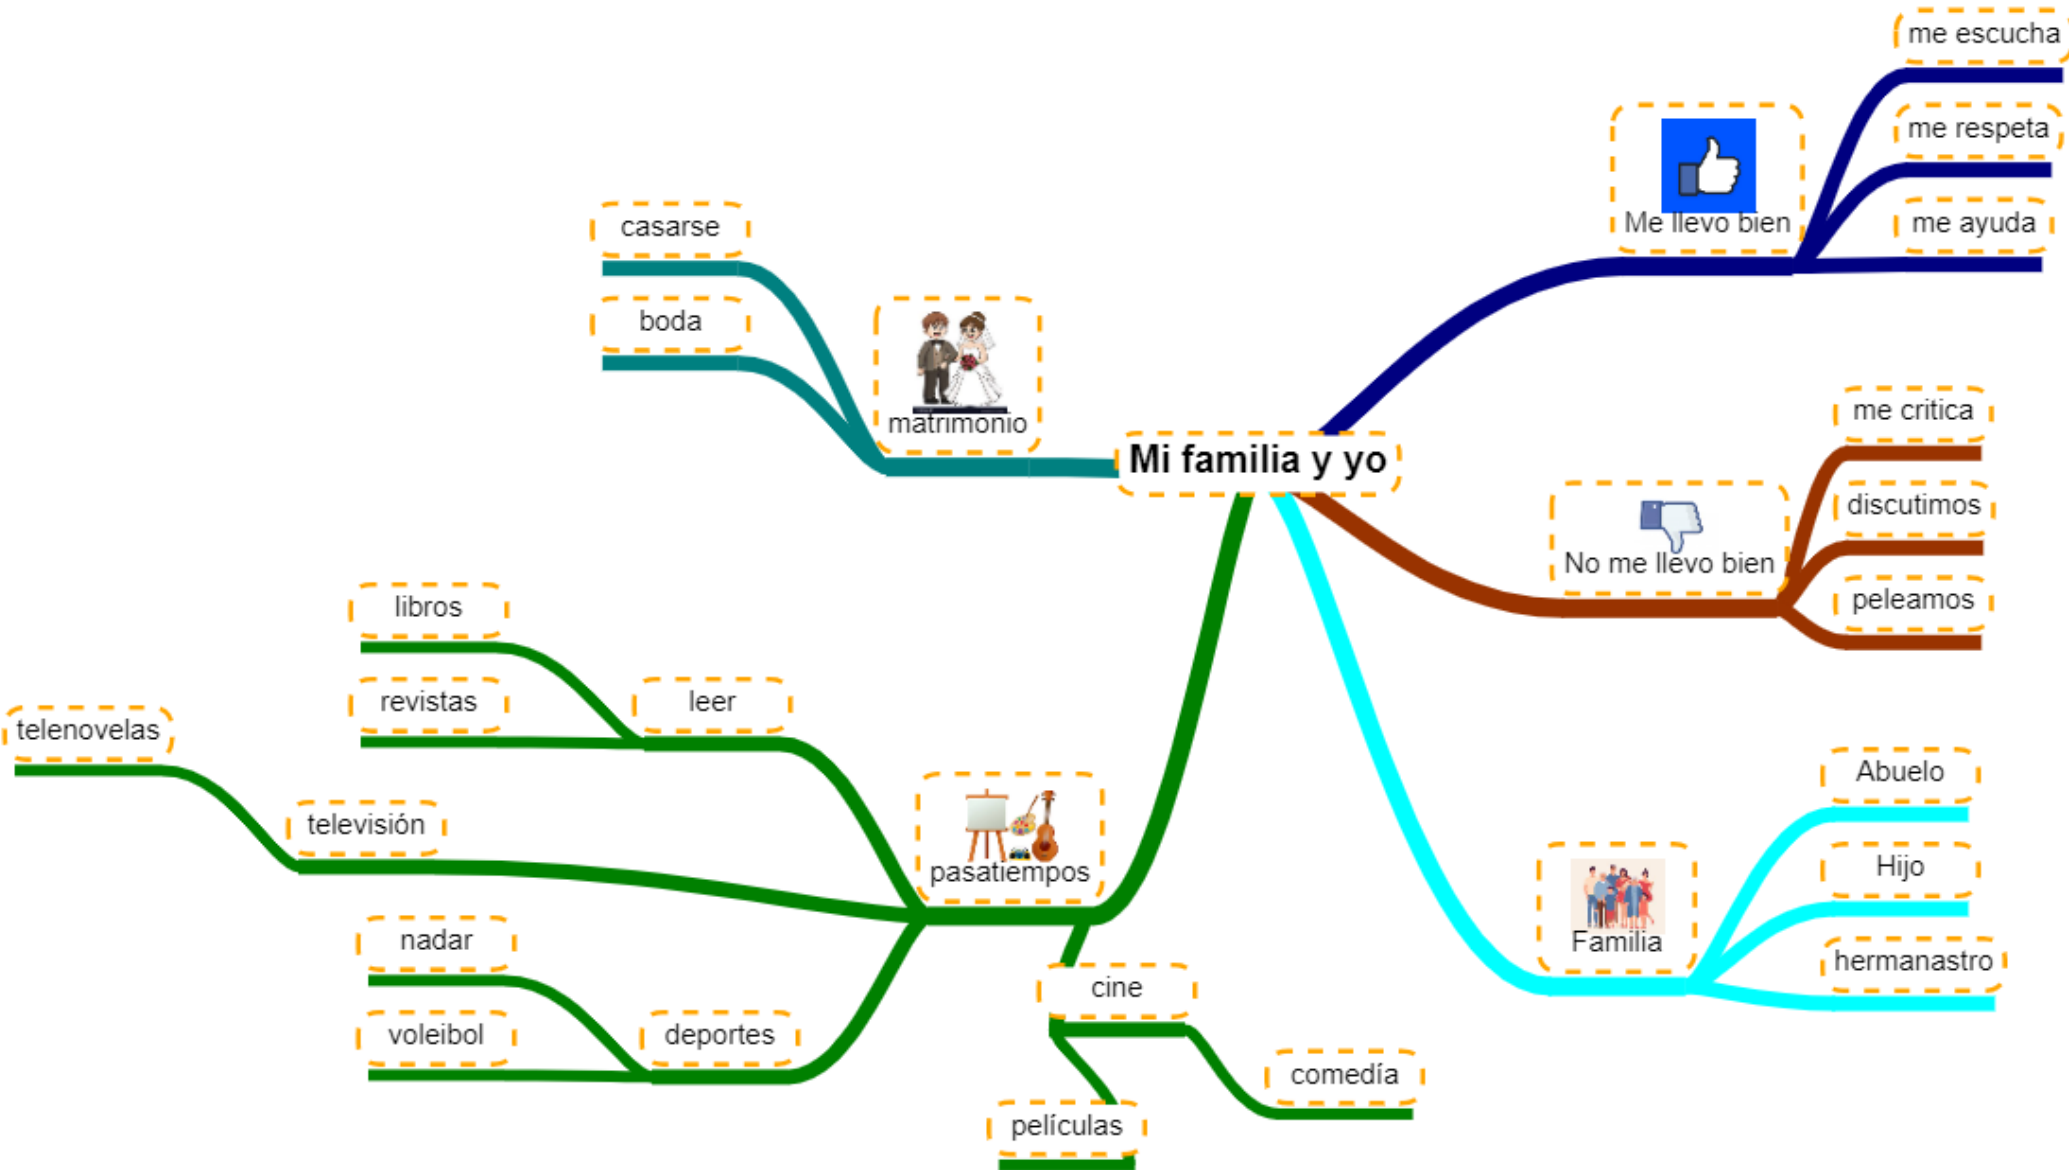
Mi familia y yo

Me llevo bien
me escucha
me respeta
me ayuda

No me llevo bien
me critica
discutimos
peleamos

Familia
Abuelo
Hijo
hermanastro

matrimonio
casarse
boda

pasatiempos
leer
libros
revistas
televisión
telenovelas
deportes
nadar
voleibol
cine
comedía
películas